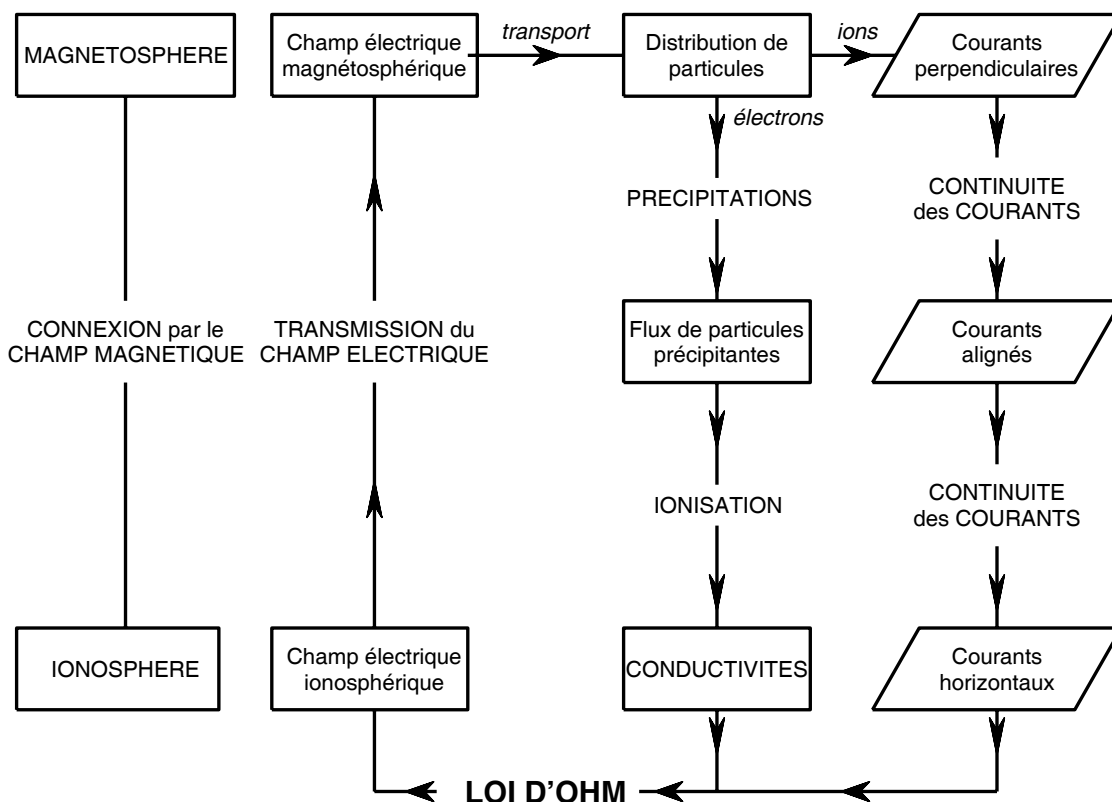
MAGNETOSPHERE

Champ électrique magnétosphérique

transport

Distribution de particules

ions

Courants perpendiculaires

électrons

PRECIPITATIONS

CONTINUITE des COURANTS

CONNEXION par le CHAMP MAGNETIQUE

TRANSMISSION du CHAMP ELECTRIQUE

Flux de particules précipitantes

Courants alignés

IONISATION

CONTINUITE des COURANTS

IONOSPHERE

Champ électrique ionosphérique

CONDUCTIVITES

Courants horizontaux

LOI D'OHM